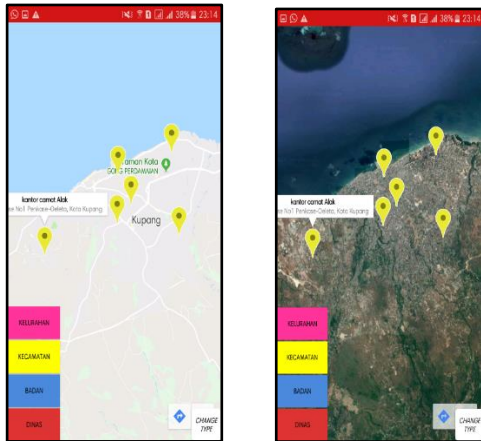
38% 23:14

aman Kota
GONG PERDAMAIAN

kantor camat Alak
e No.1, Penkase-Oeleta, Kota Kupang

Kupang

KELURAHAN

KECAMATAN

BADAN

DINAS

CHANGE TYPE

38% 23:14

kantor camat Alak
e No.1, Penkase-Oeleta, Kota Kupang

KELURAHAN

KECAMATAN

BADAN

DINAS

CHANGE TYPE